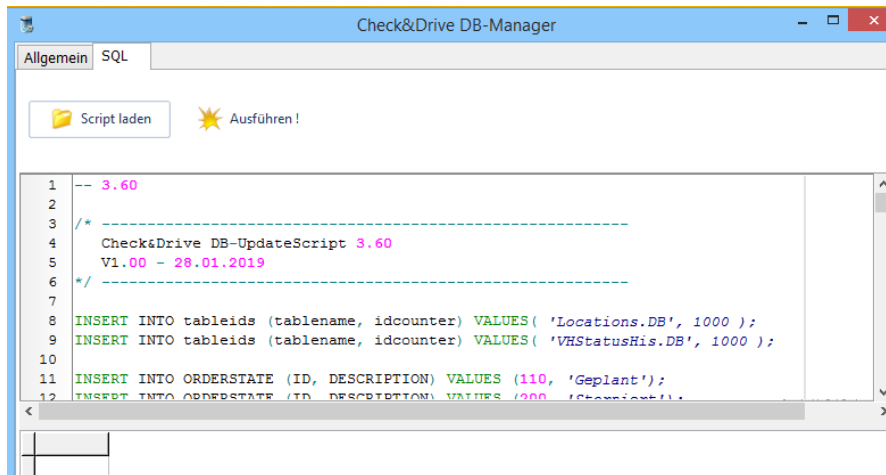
Check&Drive DB-Manager

Allgemein SQL

Script laden Ausführen !

1 -- 3.60
2
3 /* -------------------------------------------------------
4 Check&Drive DB-UpdateScript 3.60
5 V1.00 - 28.01.2019
6 */ -------------------------------------------------------
7
8 INSERT INTO tableids (tablename, idcounter) VALUES( 'Locations.DB', 1000 );
9 INSERT INTO tableids (tablename, idcounter) VALUES( 'VHStatusHis.DB', 1000 );
10
11 INSERT INTO ORDERSTATE (ID, DESCRIPTION) VALUES (110, 'Geplant');
12 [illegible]